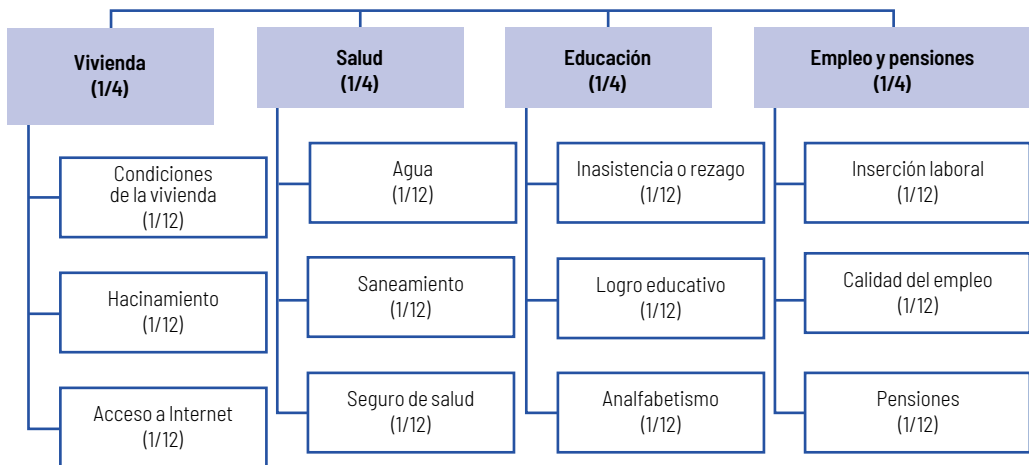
Vivienda
(1/4)

Condiciones de la vivienda
(1/12)

Hacinamiento
(1/12)

Acceso a Internet
(1/12)

Salud
(1/4)

Agua
(1/12)

Saneamiento
(1/12)

Seguro de salud
(1/12)

Educación
(1/4)

Inasistencia o rezago
(1/12)

Logro educativo
(1/12)

Analfabetismo
(1/12)

Empleo y pensiones
(1/4)

Inserción laboral
(1/12)

Calidad del empleo
(1/12)

Pensiones
(1/12)